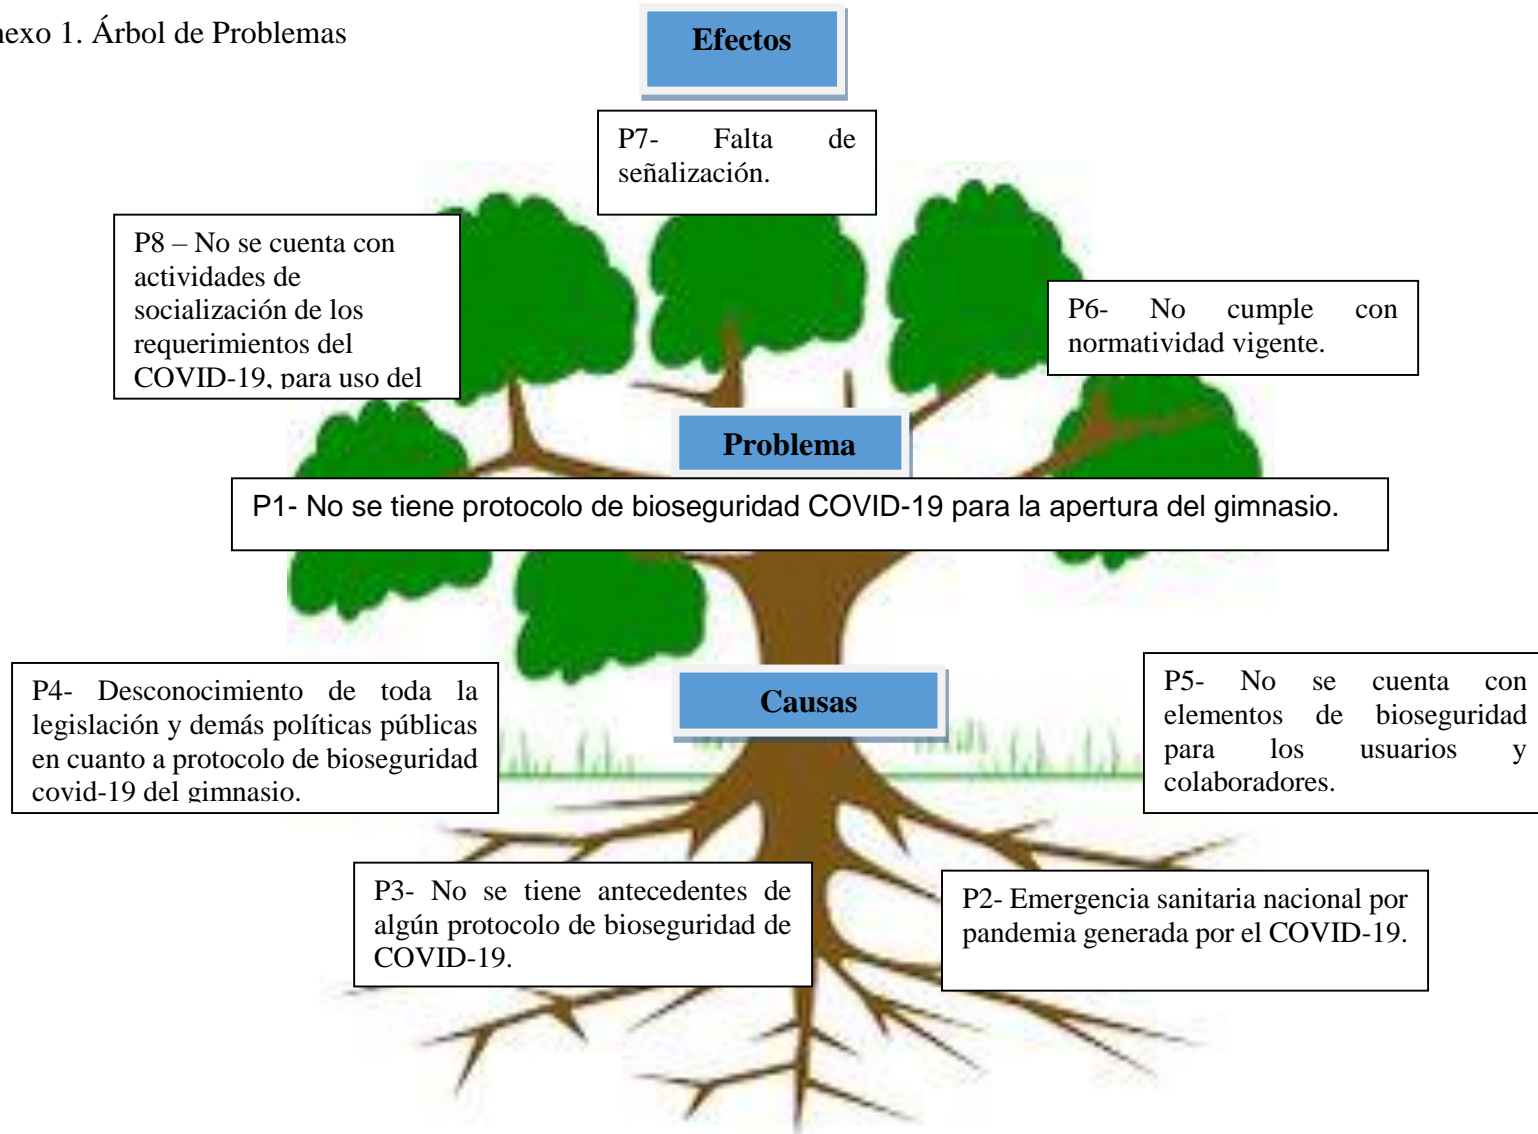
nexo 1. Árbol de Problemas

Efectos

P7- Falta de señalización.

P8 – No se cuenta con actividades de socialización de los requerimientos del COVID-19, para uso del

P6- No cumple con normatividad vigente.

Problema

P1- No se tiene protocolo de bioseguridad COVID-19 para la apertura del gimnasio.

P4- Desconocimiento de toda la legislación y demás políticas públicas en cuanto a protocolo de bioseguridad covid-19 del gimnasio.

Causas

P5- No se cuenta con elementos de bioseguridad para los usuarios y colaboradores.

P3- No se tiene antecedentes de algún protocolo de bioseguridad de COVID-19.

P2- Emergencia sanitaria nacional por pandemia generada por el COVID-19.